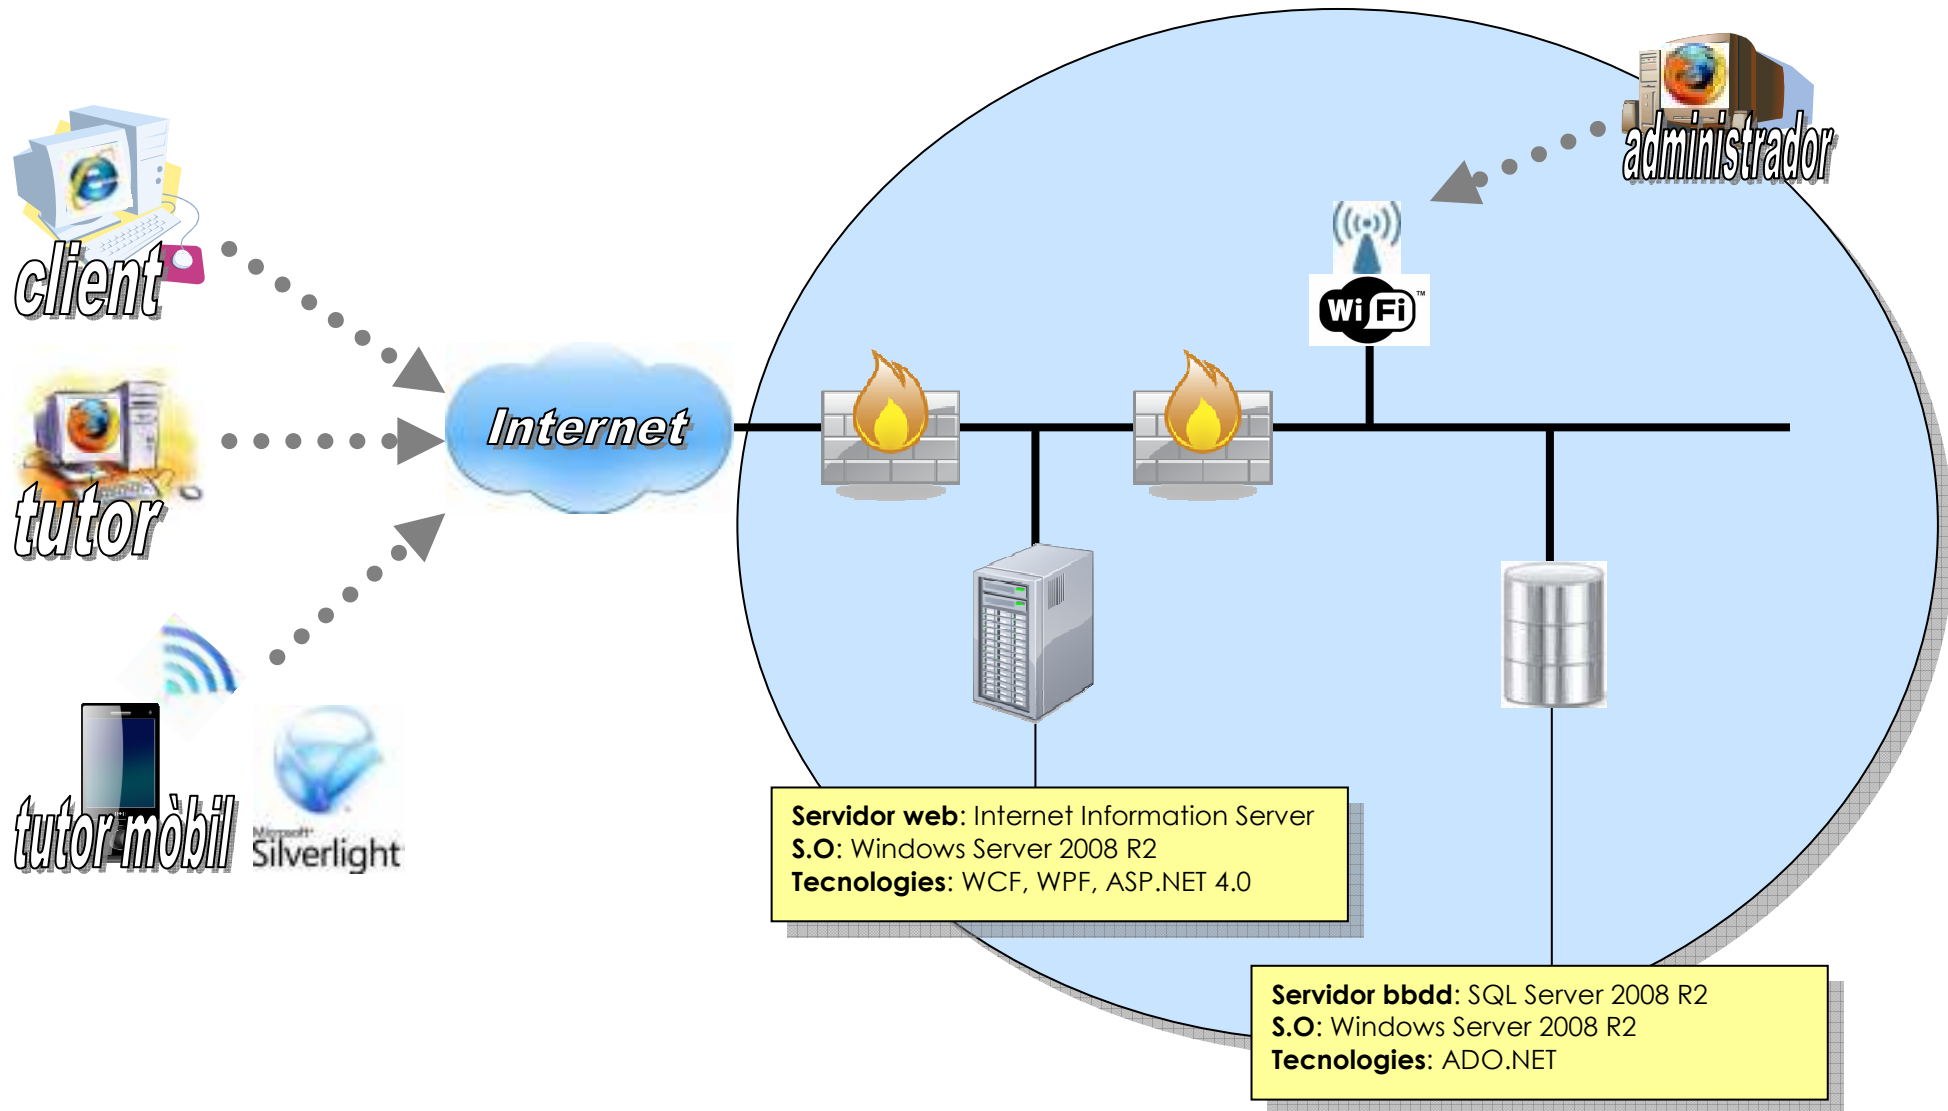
client

tutor

tutor mòbil

Microsoft Silverlight

Internet

Wi Fi

administrador

**Servidor web**: Internet Information Server
**S.O**: Windows Server 2008 R2
**Tecnologies**: WCF, WPF, ASP.NET 4.0

**Servidor bbdd**: SQL Server 2008 R2
**S.O**: Windows Server 2008 R2
**Tecnologies**: ADO.NET